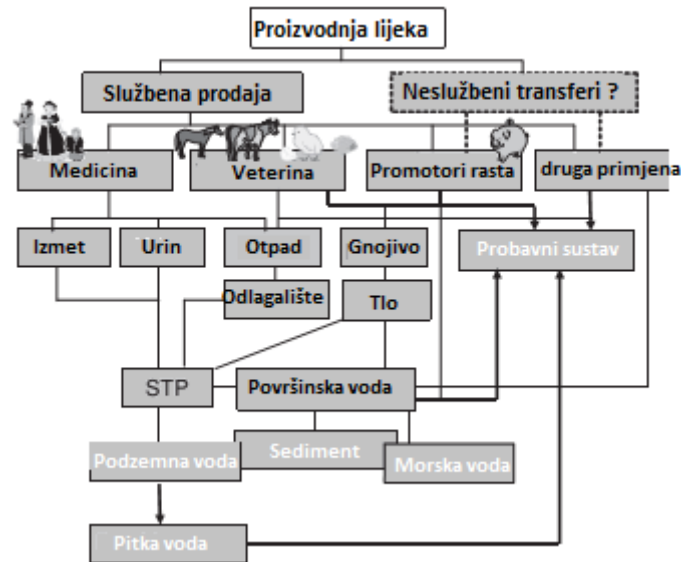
Proizvodnja lijeka

Službena prodaja

Neslužbeni transferi ?

Medicina

Veterina

Promotori rasta

druga primjena

Izmet

Urin

Otpad

Gnojivo

Probavni sustav

Odlagalište

Tlo

STP

Površinska voda

Sediment

Podzemna voda

Morska voda

Pitka voda